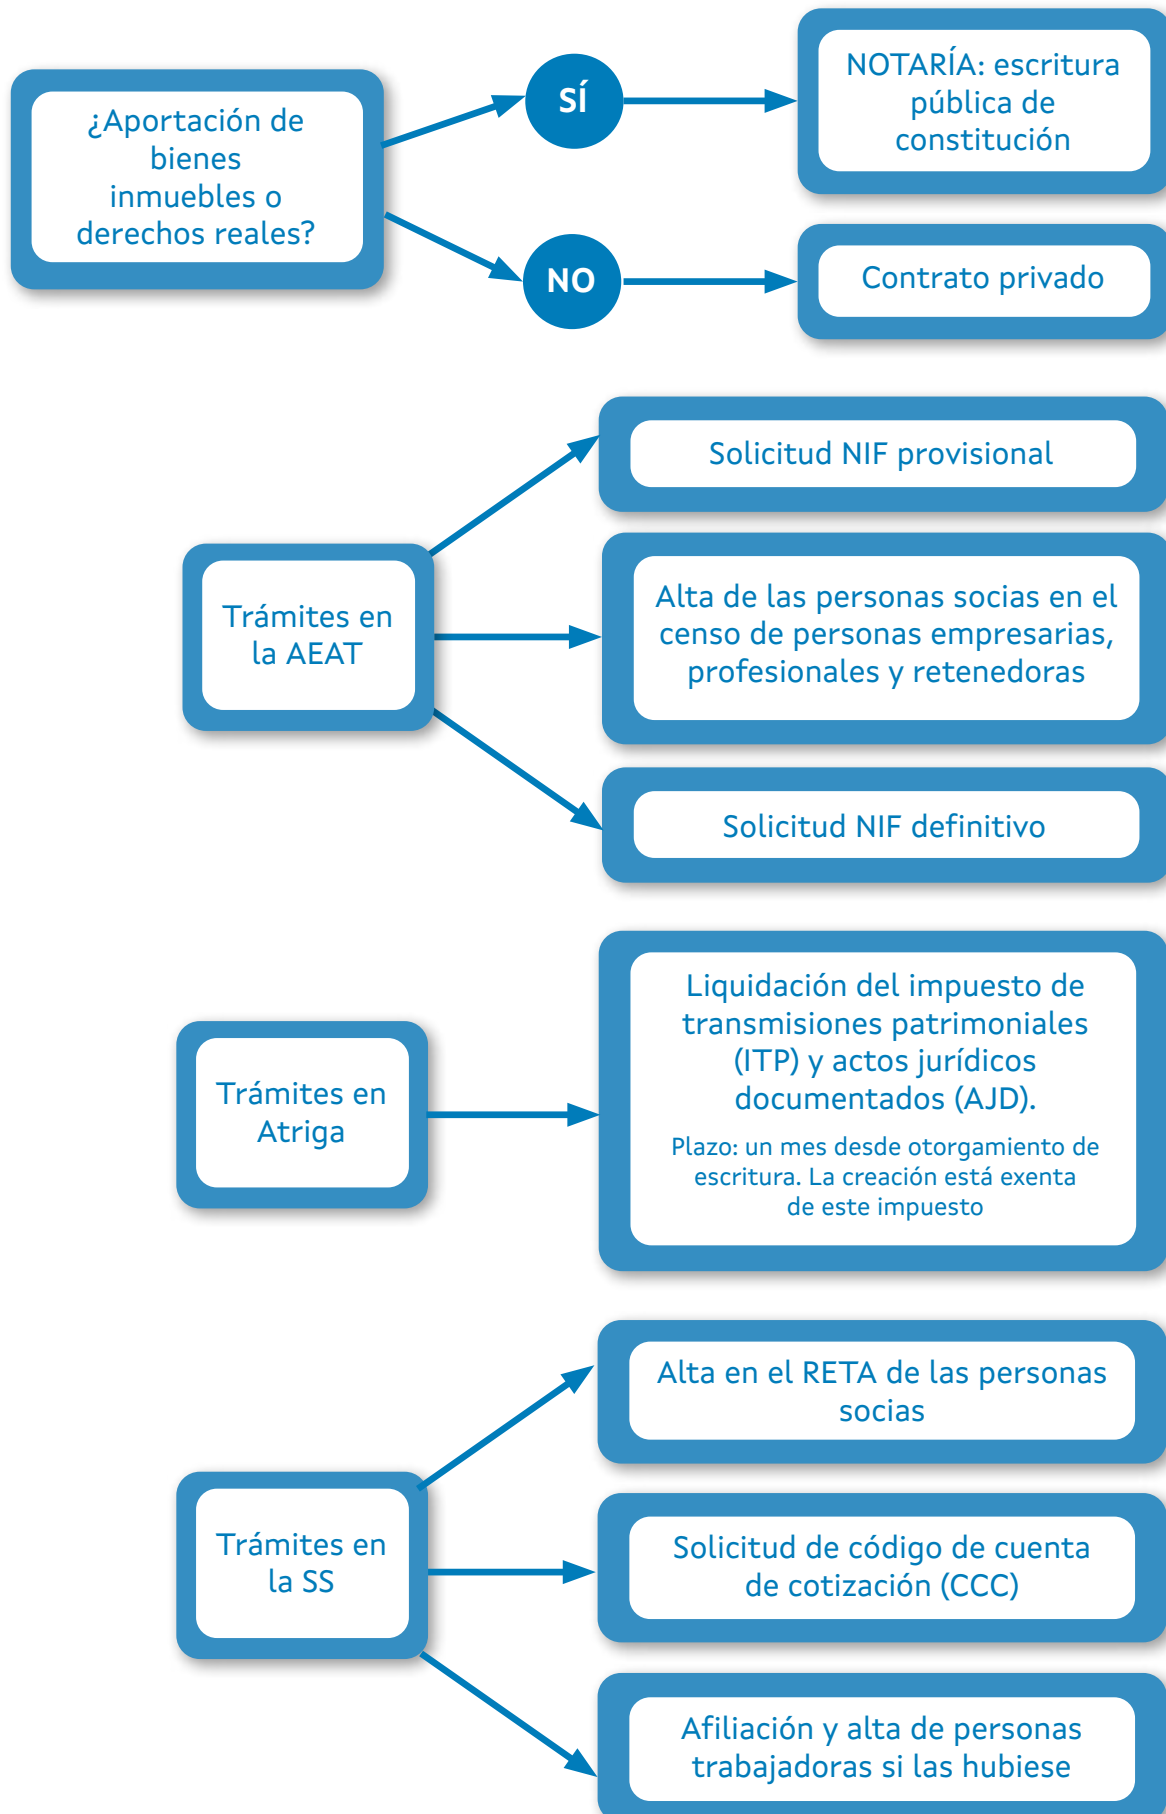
¿Aportación de bienes inmuebles o derechos reales?

SÍ

NOTARÍA: escritura pública de constitución

NO

Contrato privado

Trámites en la AEAT

Solicitud NIF provisional

Alta de las personas socias en el censo de personas empresarias, profesionales y retenedoras

Solicitud NIF definitivo

Trámites en Atriga

Liquidación del impuesto de transmisiones patrimoniales (ITP) y actos jurídicos documentados (AJD).

Plazo: un mes desde otorgamiento de escritura. La creación está exenta de este impuesto

Trámites en la SS

Alta en el RETA de las personas socias

Solicitud de código de cuenta de cotización (CCC)

Afiliación y alta de personas trabajadoras si las hubiese